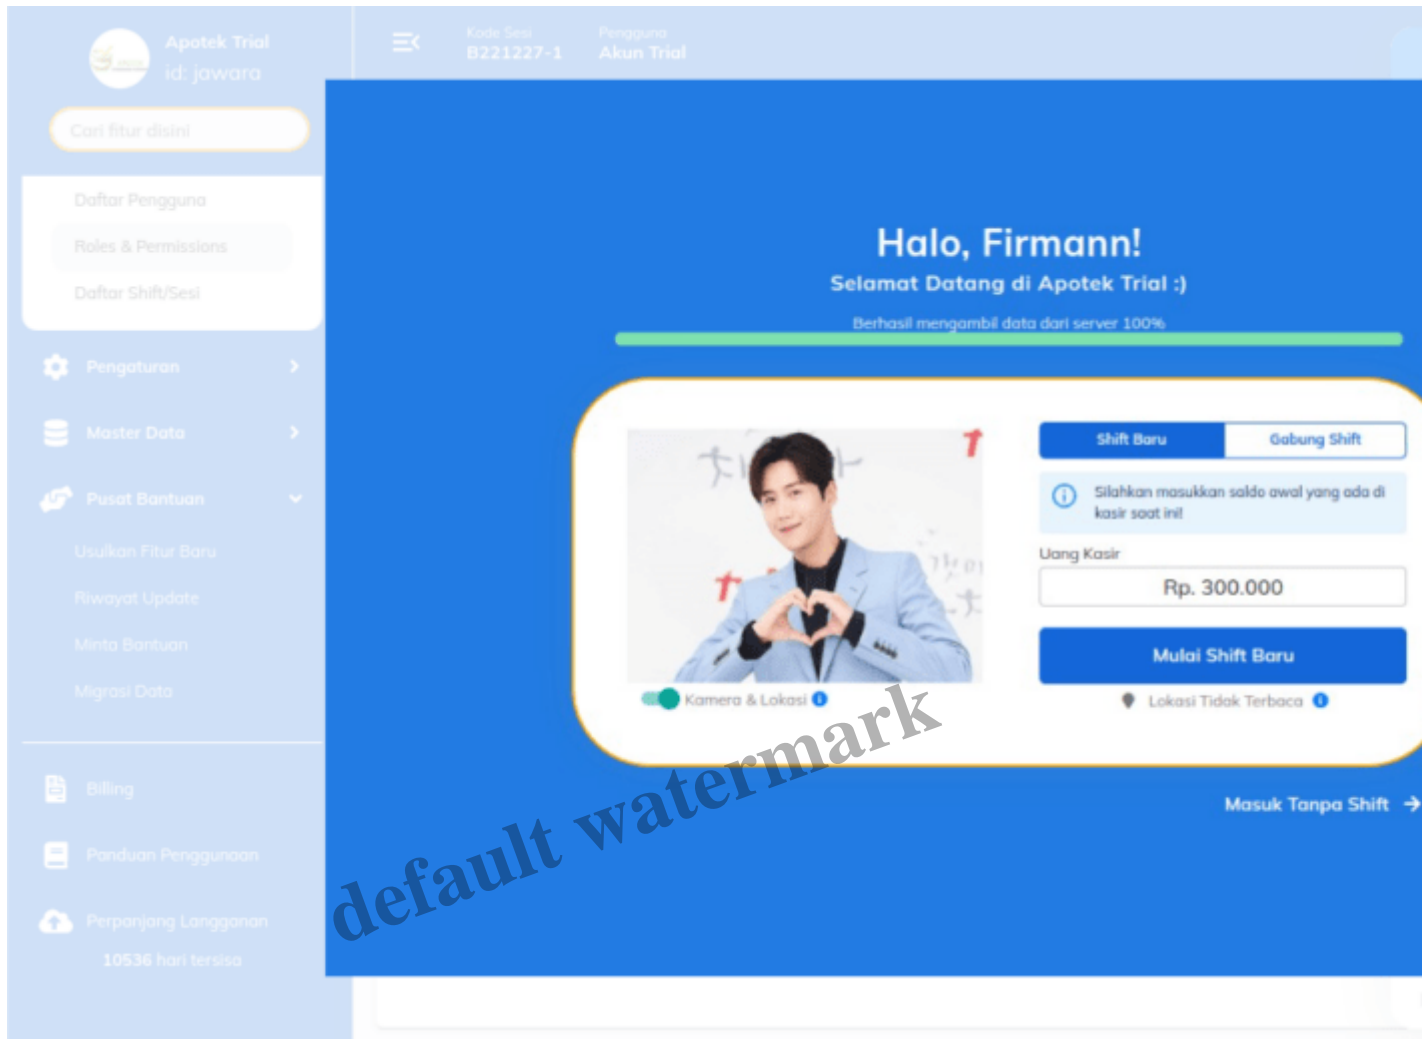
Apotek Trial
id: jawara

Cari fitur disini

Daftar Pengguna
Roles & Permissions
Daftar Shift/Sesi

Pengaturan
Master Data
Pusat Bantuan
Usulkan Fitur Baru
Riwayat Update
Minta Bantuan
Migrasi Data

Billing
Panduan Penggunaan
Perpanjang Langganan
10536 hari tersisa

Kode Sesi
B221227-1
Pengguna
Akun Trial

Halo, Firmann!
Selamat Datang di Apotek Trial :)
Berhasil mengambil data dari server 100%

Kamera & Lokasi

Shift Baru
Gabung Shift

Silahkan masukkan saldo awal yang ada di kasir saat ini!

Uang Kasir
Rp. 300.000

Mulai Shift Baru

Lokasi Tidak Terbaca

Masuk Tanpa Shift

default watermark